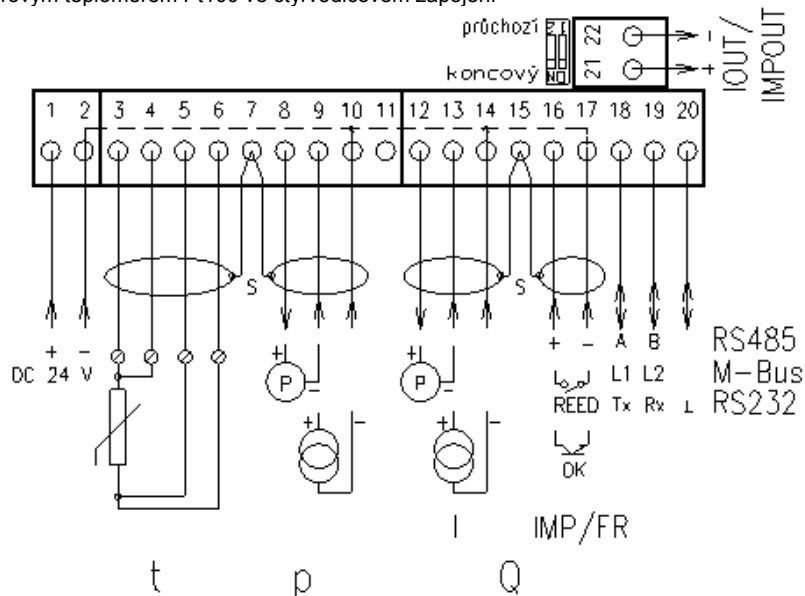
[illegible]ovým teploměrem Pt100 ve čtyřvodičovém zapojení

průchozí
koncový
ON
22
21
IOUT/
IMPOUT
-
+

1 2 3 4 5 6 7 8 9 10 11 12 13 14 15 16 17 18 19 20

S
S

+ -
DC 24 V

+ -
P
+ -
P

+ -
REED
OK

A B
L1 L2
Tx Rx ⊥

RS485
M-Bus
RS232

I IMP/FR

t p Q